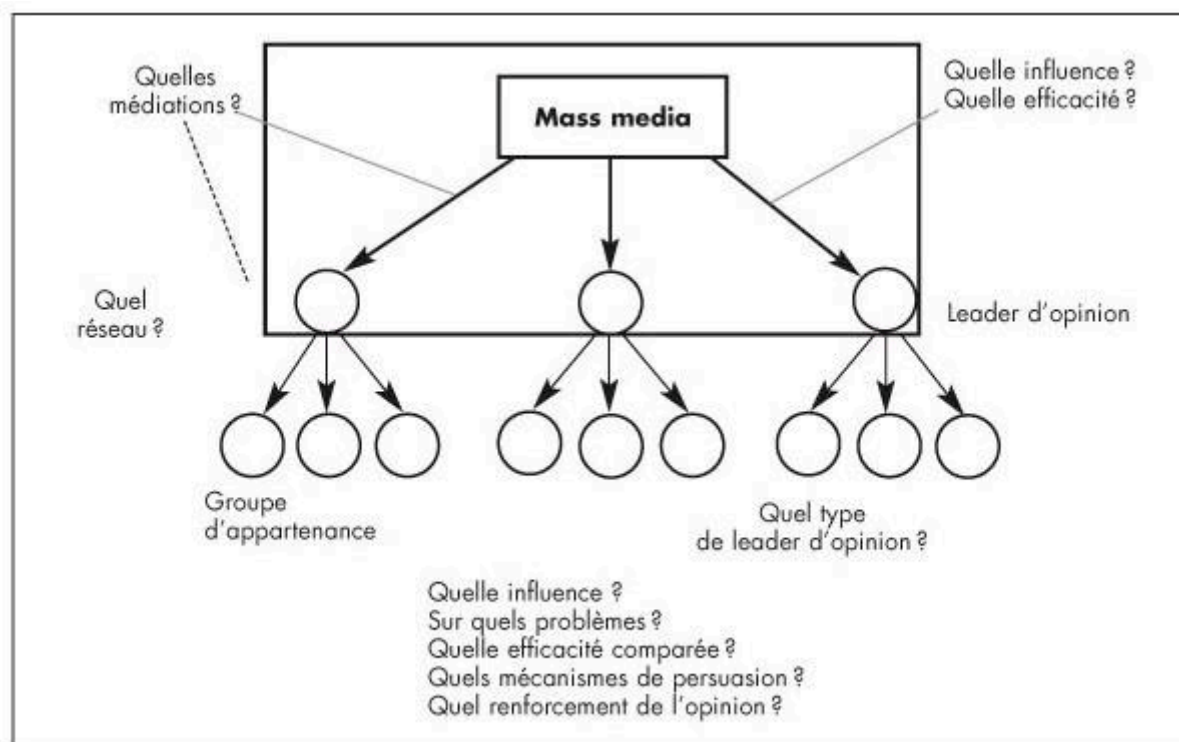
Quelles médiations ?

Mass media

Quelle influence ?
Quelle efficacité ?

Quel réseau ?

Leader d'opinion

Groupe d'appartenance

Quel type de leader d'opinion ?

Quelle influence ?
Sur quels problèmes ?
Quelle efficacité comparée ?
Quels mécanismes de persuasion ?
Quel renforcement de l'opinion ?